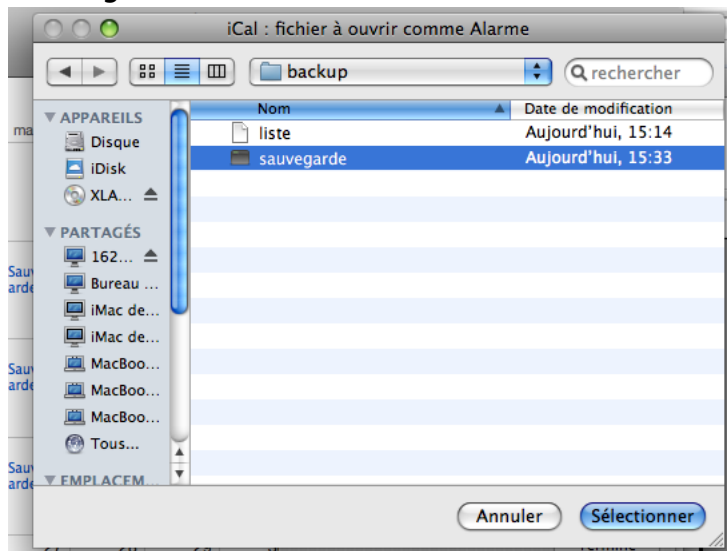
iCal : fichier à ouvrir comme Alarme

backup

rechercher

APPAREILS
Disque
iDisk
XLA...
PARTAGÉS
162...
Bureau ...
iMac de...
iMac de...
MacBoo...
MacBoo...
MacBoo...
Tous...
EMPLACEM...

| Nom | Date de modification |
|---|---|
| liste | Aujourd'hui, 15:14 |
| sauvegarde | Aujourd'hui, 15:33 |

ma
Sauv arde
Sauv arde
Sauv arde

Annuler
Sélectionner